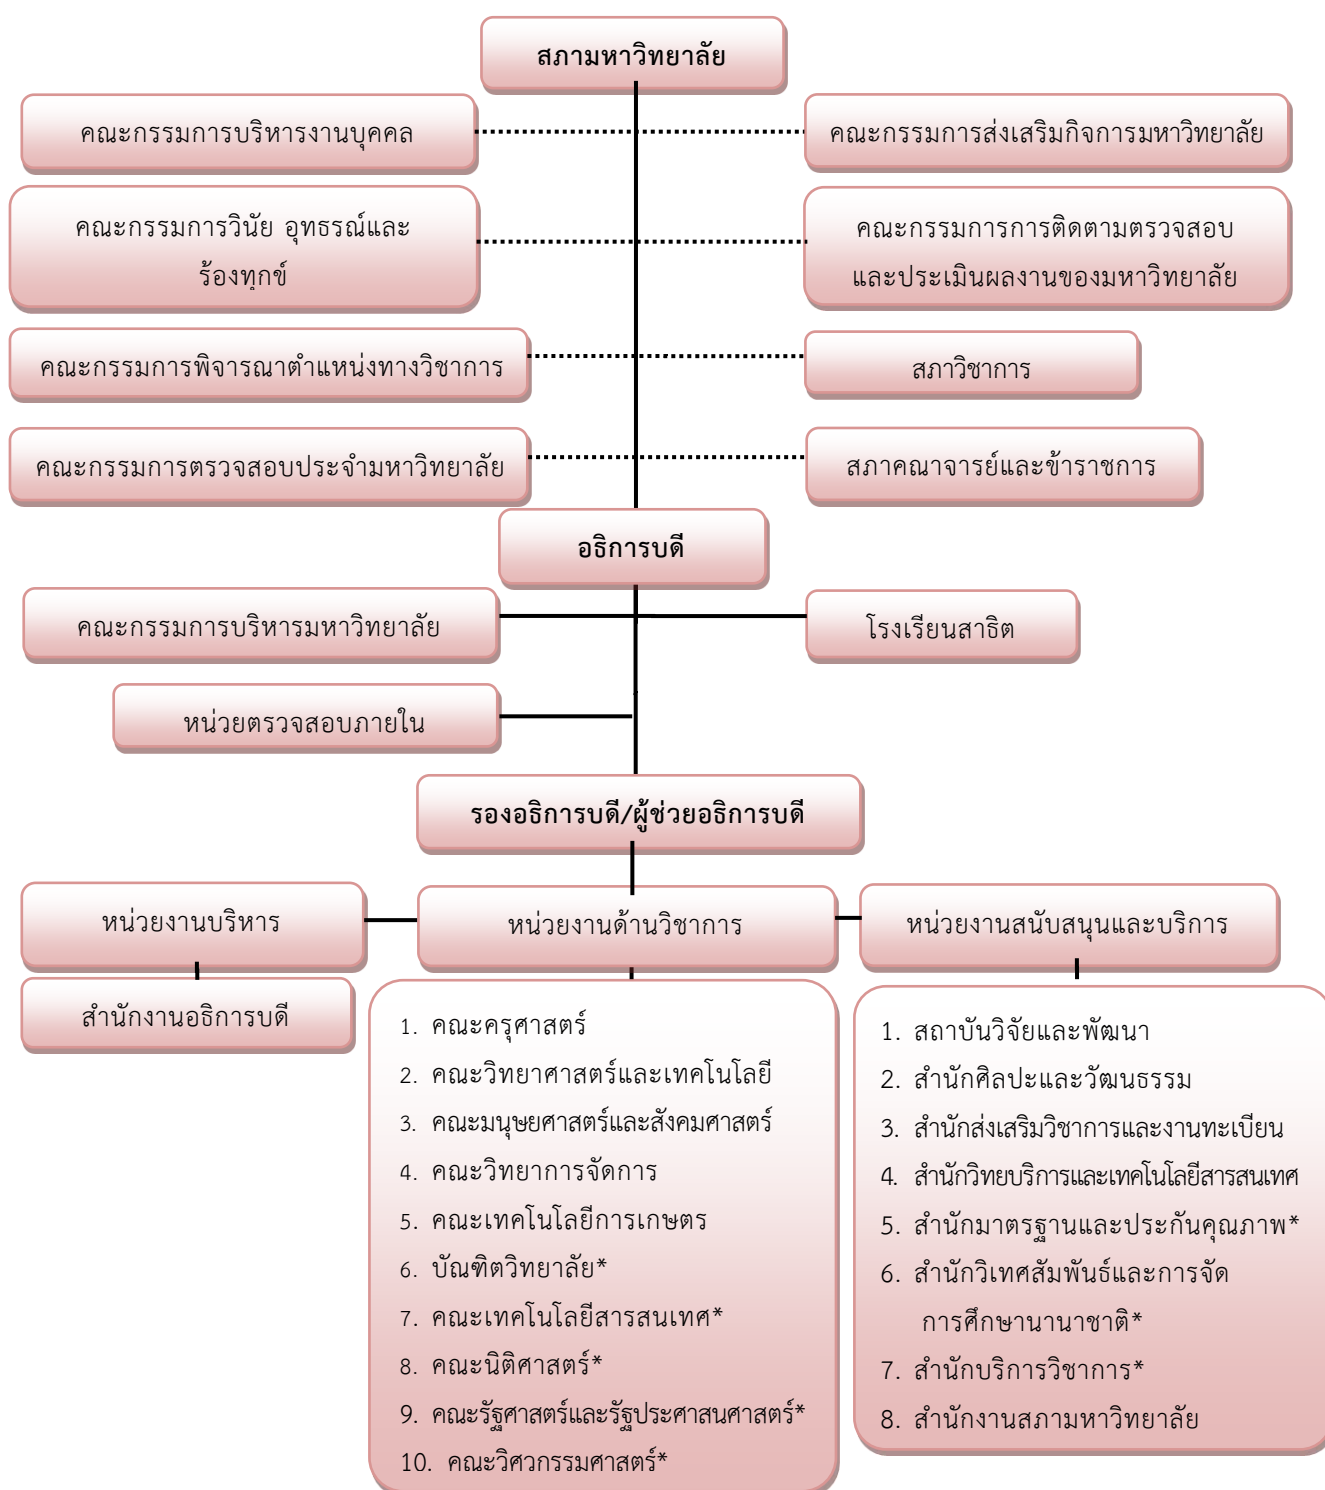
สภามหาวิทยาลัย

คณะกรรมการบริหารงานบุคคล

คณะกรรมการส่งเสริมกิจการมหาวิทยาลัย

คณะกรรมการวินัย อุทธรณ์และร้องทุกข์

คณะกรรมการการติดตามตรวจสอบและประเมินผลงานของมหาวิทยาลัย

คณะกรรมการพิจารณาตำแหน่งทางวิชาการ

สภาวิชาการ

คณะกรรมการตรวจสอบประจำมหาวิทยาลัย

สภาคณาจารย์และข้าราชการ

อธิการบดี

คณะกรรมการบริหารมหาวิทยาลัย

โรงเรียนสาธิต

หน่วยตรวจสอบภายใน

รองอธิการบดี/ผู้ช่วยอธิการบดี

หน่วยงานบริหาร

หน่วยงานด้านวิชาการ

หน่วยงานสนับสนุนและบริการ

สำนักงานอธิการบดี

1. คณะครุศาสตร์
2. คณะวิทยาศาสตร์และเทคโนโลยี
3. คณะมนุษยศาสตร์และสังคมศาสตร์
4. คณะวิทยาการจัดการ
5. คณะเทคโนโลยีการเกษตร
6. บัณฑิตวิทยาลัย*
7. คณะเทคโนโลยีสารสนเทศ*
8. คณะนิติศาสตร์*
9. คณะรัฐศาสตร์และรัฐประศาสนศาสตร์*
10. คณะวิศวกรรมศาสตร์*

1. สถาบันวิจัยและพัฒนา
2. สำนักศิลปะและวัฒนธรรม
3. สำนักส่งเสริมวิชาการและงานทะเบียน
4. สำนักวิทยบริการและเทคโนโลยีสารสนเทศ
5. สำนักมาตรฐานและประกันคุณภาพ*
6. สำนักวิเทศสัมพันธ์และการจัดการศึกษานานาชาติ*
7. สำนักบริการวิชาการ*
8. สำนักงานสภามหาวิทยาลัย